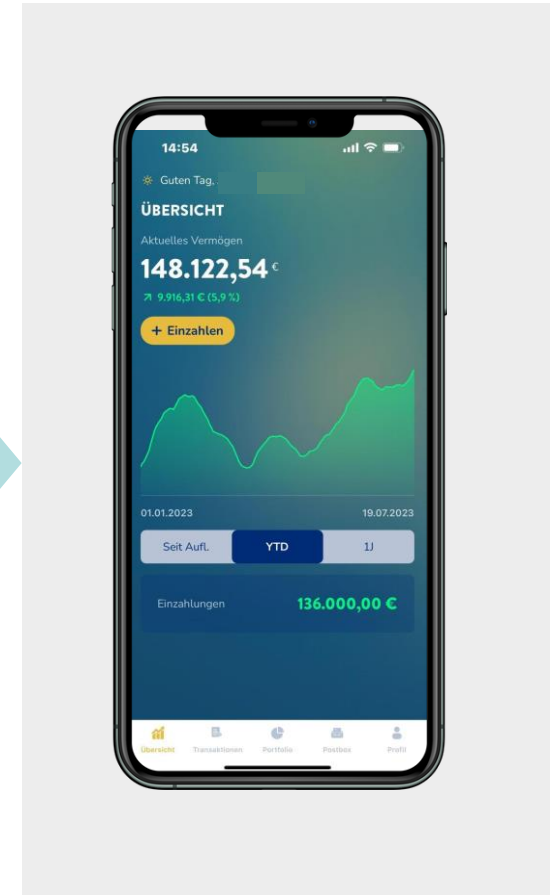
14:54

Guten Tag,

ÜBERSICHT

Aktuelles Vermögen

148.122,54 €

↗ 9.916,31 € (5,9 %)

+ Einzahlen

01.01.2023

19.07.2023

Seit Aufl.

YTD

1J

Einzahlungen

136.000,00 €

Übersicht

Transaktionen

Portfolio

Postbox

Profil